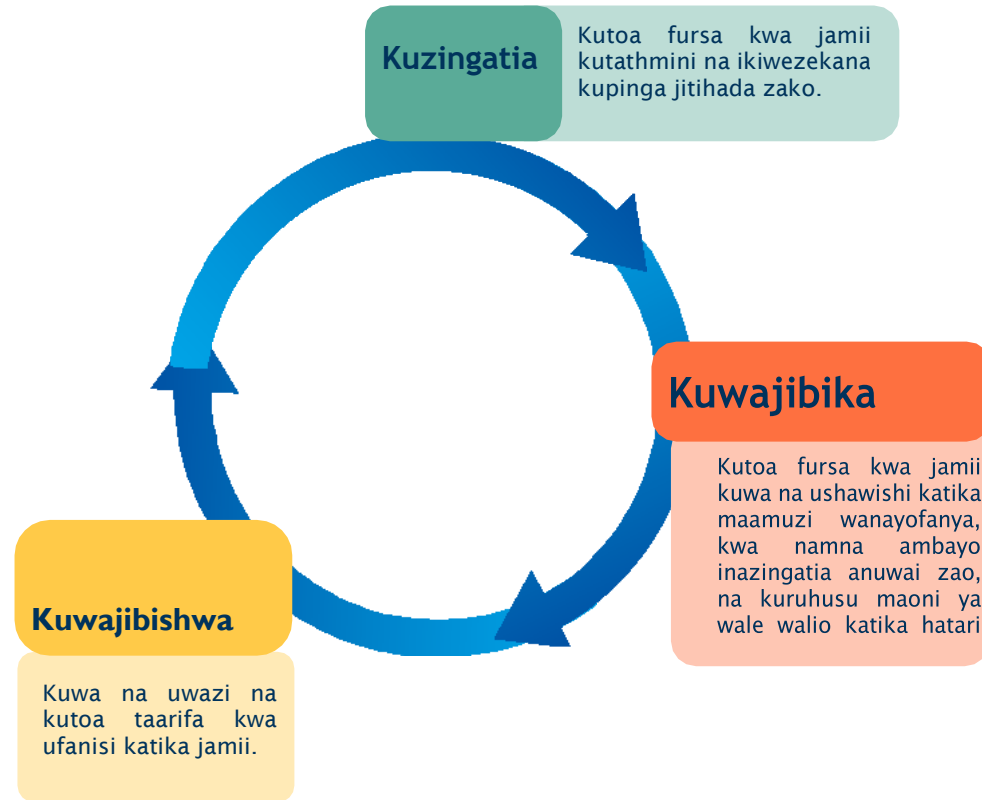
Kuzingatia

Kutoa fursa kwa jamii kutathmini na ikiwezekana kupinga jitihada zako.

Kuwajibika

Kutoa fursa kwa jamii kuwa na ushawishi katika maamuzi wanayofanya, kwa namna ambayo inazingatia anuwai zao, na kuruhusu maoni ya wale walio katika hatari

Kuwajibishwa

Kuwa na uwazi na kutoa taarifa kwa ufanisi katika jamii.